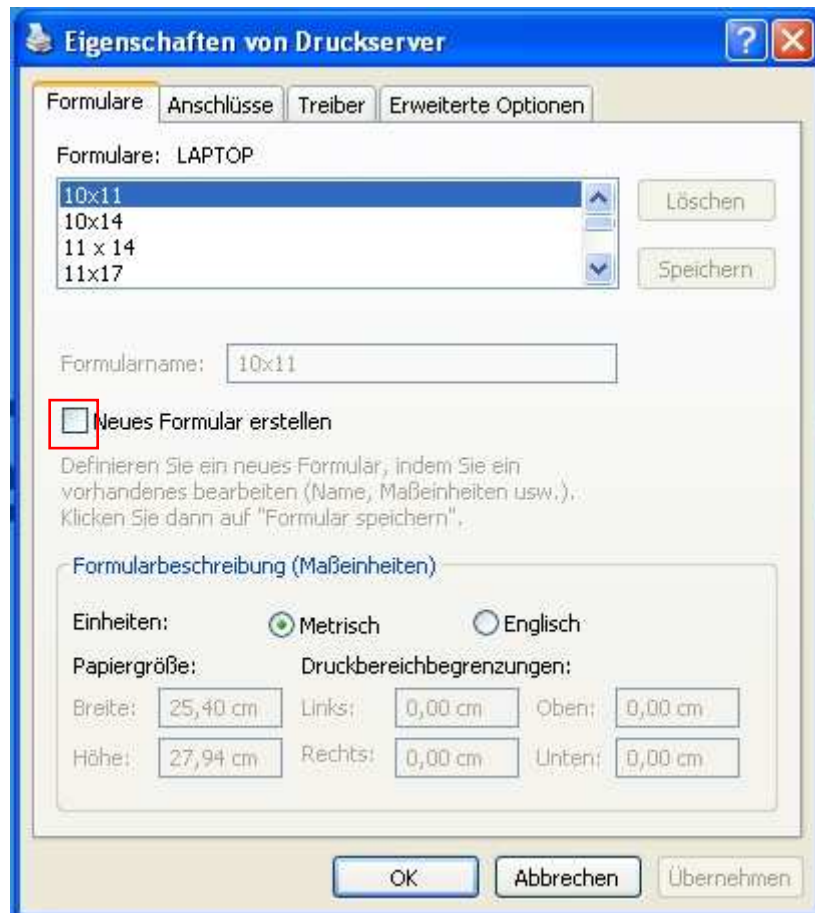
Eigenschaften von Druckserver

Formulare | Anschlüsse | Treiber | Erweiterte Optionen

Formulare: LAPTOP

10x11
10x14
11 x 14
11x17

Löschen

Speichern

Formularname: 10x11

Neues Formular erstellen

Definieren Sie ein neues Formular, indem Sie ein vorhandenes bearbeiten (Name, Maßeinheiten usw.). Klicken Sie dann auf "Formular speichern".

Formularbeschreibung (Maßeinheiten)

Einheiten: Metrisch Englisch

Papiergröße: Druckbereichbegrenzungen:

Breite: 25,40 cm Links: 0,00 cm Oben: 0,00 cm

Höhe: 27,94 cm Rechts: 0,00 cm Unten: 0,00 cm

OK Abbrechen Übernehmen